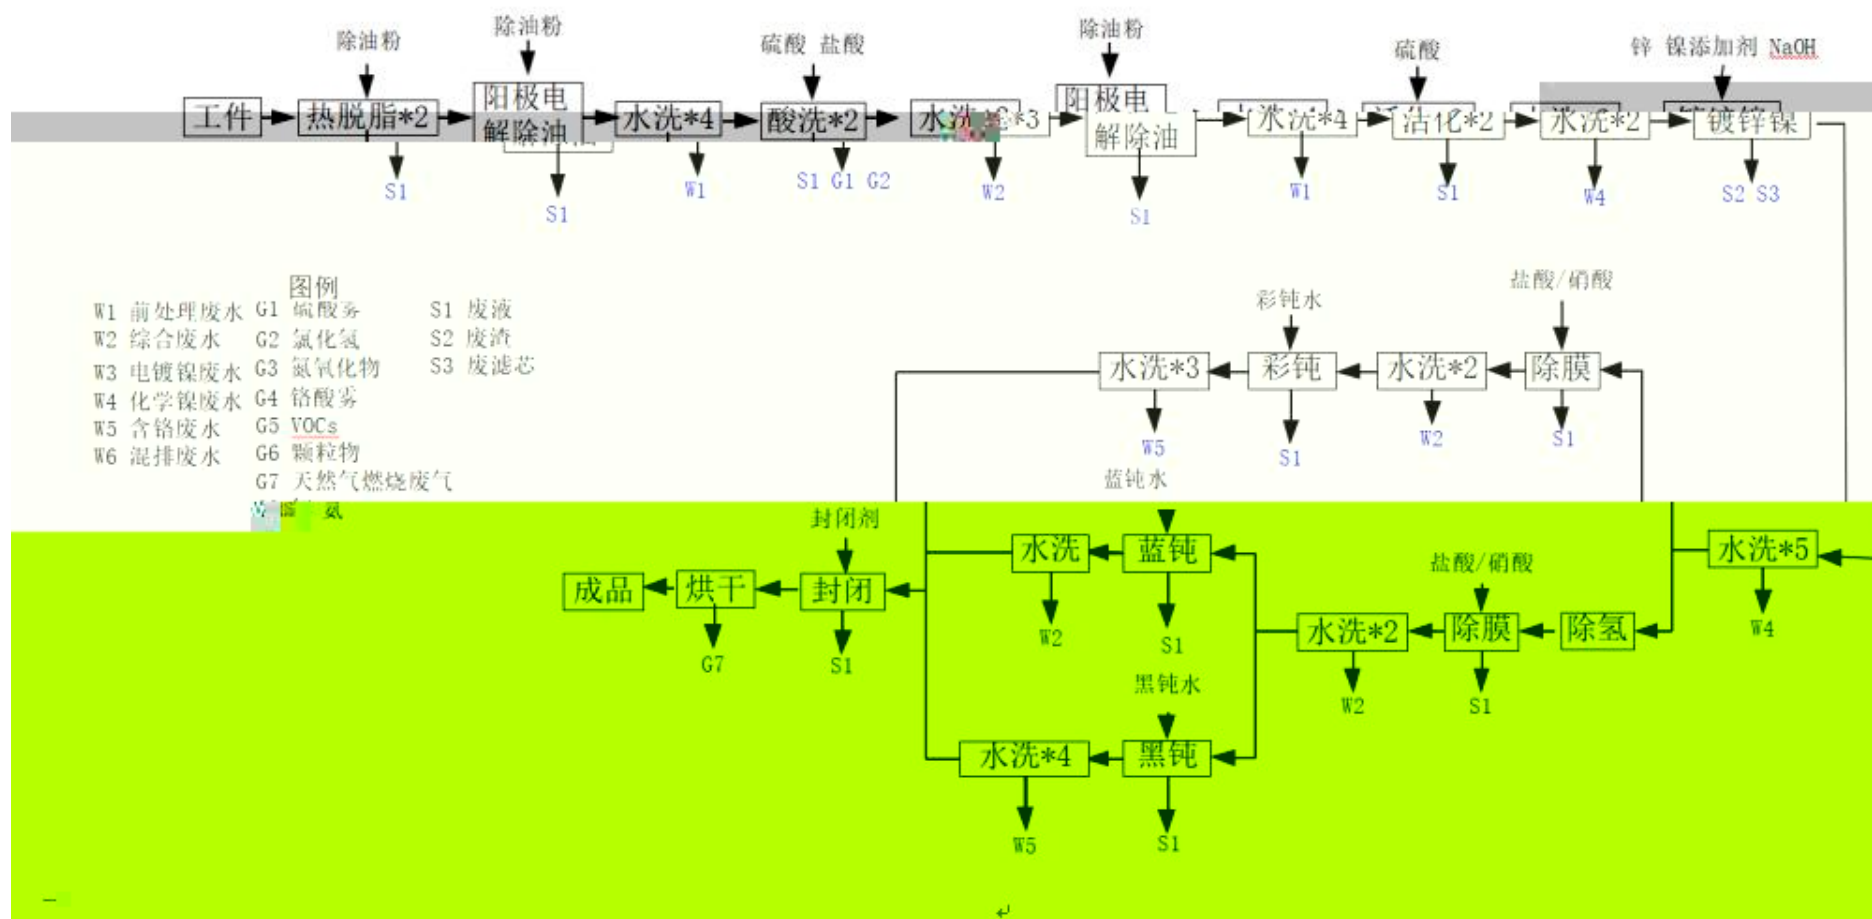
除油粉 除油粉 硫酸 盐酸 除油粉 硫酸 锌 镍添加剂 NaOH

工件 热脱脂*2 阳极电解除油 水洗*4 酸洗*2 水洗*3 阳极电解除油 水洗*4 活化*2 水洗*2 镀锌镍

S1 S1 W1 S1 G1 G2 W2 S1 W1 S1 W4 S2 S3

图例
W1 前处理废水 G1 硫酸雾 S1 废液
W2 综合废水 G2 氯化氢 S2 废渣
W3 电镀镍废水 G3 氮氧化物 S3 废滤芯
W4 化学镍废水 G4 铬酸雾
W5 含铬废水 G5 VOCs
W6 混排废水 G6 颗粒物
G7 天然气燃烧废气
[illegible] 氨

彩钝水 盐酸/硝酸
水洗*3 彩钝 水洗*2 除膜
W5 S1 W2 S1

蓝钝水
封闭剂
水洗 蓝钝 水洗*5
成品 烘干 封闭 盐酸/硝酸
W2 S1 水洗*2 除膜 除氢 W4
G7 S1
黑钝水 W2 S1
水洗*4 黑钝
W5 S1